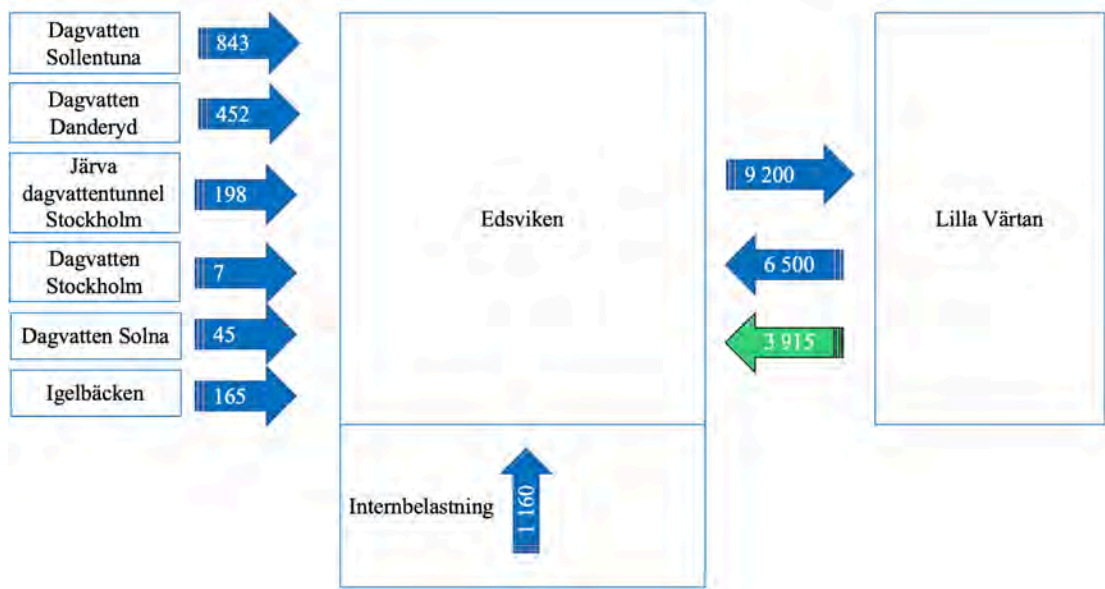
Dagvatten Sollentuna
843
Dagvatten Danderyd
452
Järva dagvattentunnel Stockholm
198
Dagvatten Stockholm
7
Dagvatten Solna
45
Igelbäcken
165

Edsviken

9 200
6 500
3 915

Lilla Värtan

Internbelastning
1 160